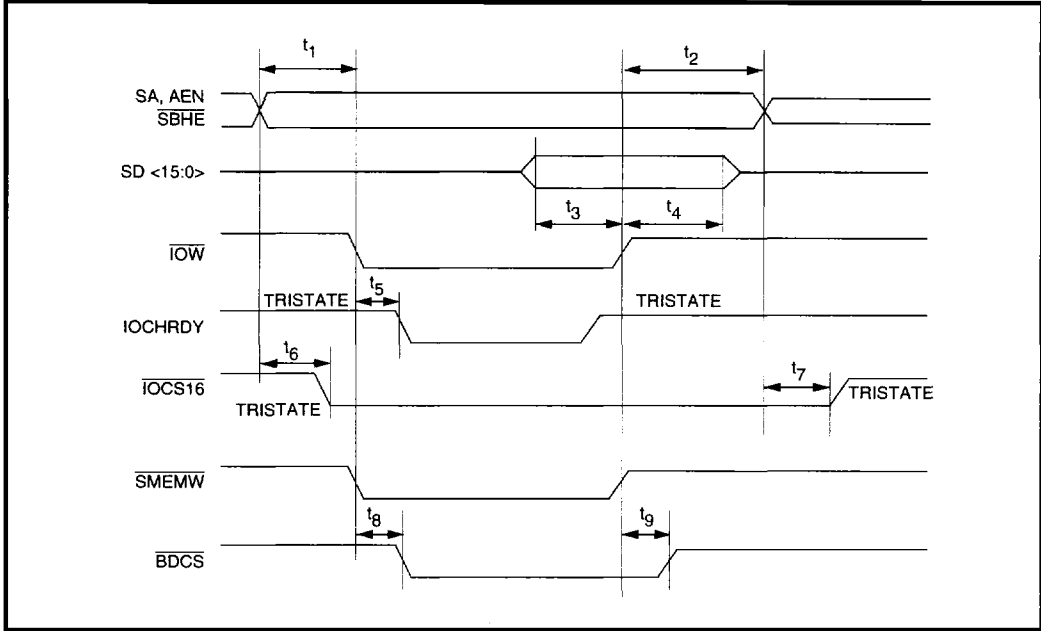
$t_1$

$t_2$

SA, AEN

$\overline{SBHE}$

SD <15:0>

$t_3$

$t_4$

$\overline{IOW}$

TRISTATE

$t_5$

TRISTATE

IOCHRDY

$t_6$

$\overline{IOCS16}$

TRISTATE

$t_7$

TRISTATE

$\overline{SMEMW}$

$t_8$

$t_9$

$\overline{BDCS}$